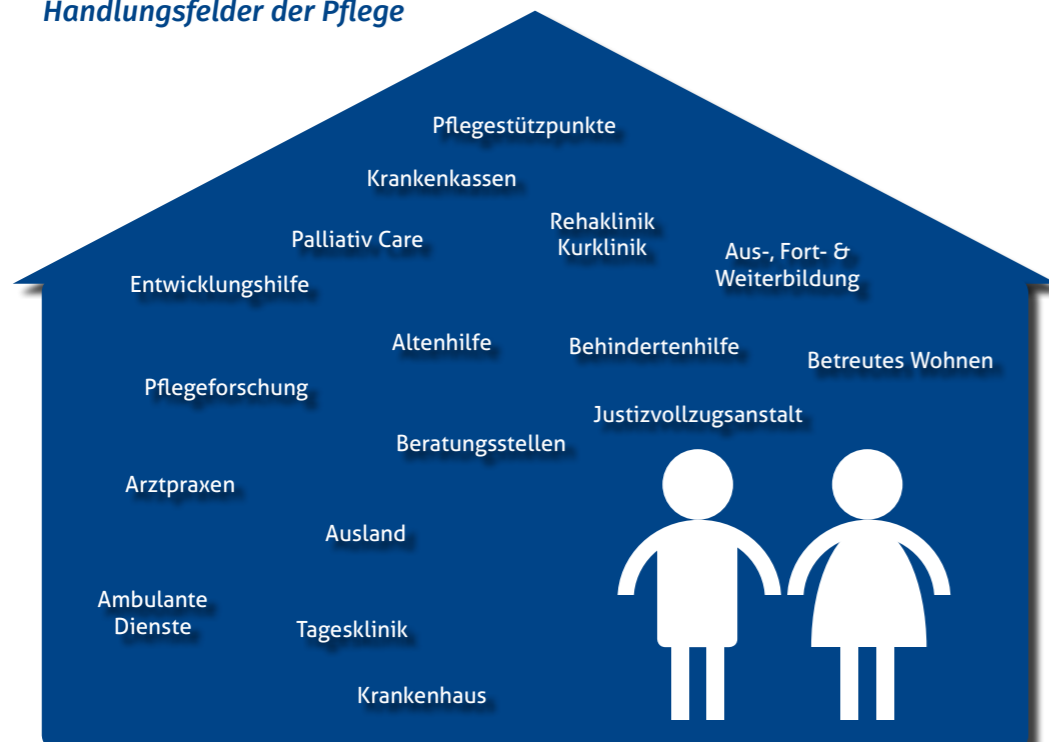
Handlungsfelder der Pflege

Pflegestützpunkte

Krankenkassen

Palliativ Care

Rehaklinik
Kurklinik

Aus-, Fort- &
Weiterbildung

Entwicklungshilfe

Altenhilfe

Behindertenhilfe

Betreutes Wohnen

Pflegeforschung

Justizvollzugsanstalt

Beratungsstellen

Arztpraxen

Ausland

Ambulante
Dienste

Tagesklinik

Krankenhaus